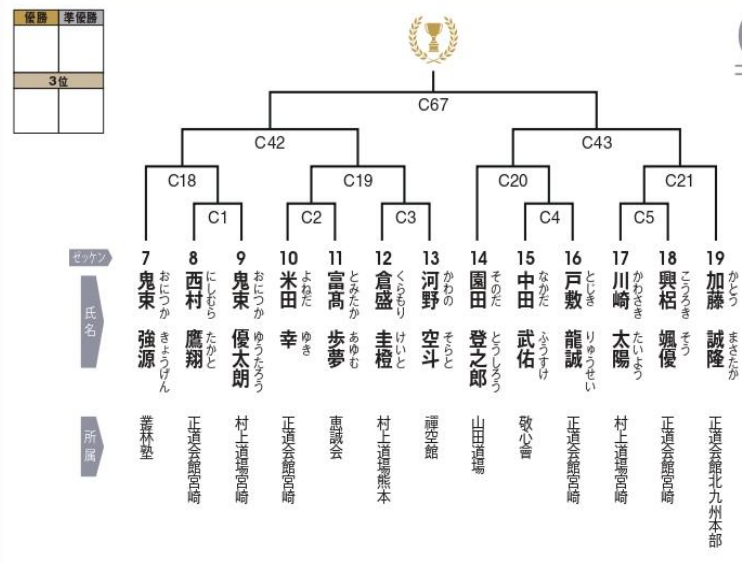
| 優勝 | 準優勝 |
|---|---|
| | |

| 3位 | |
|---|---|
| | |

C67

C42

C43

C18

C19

C20

C21

C1

C2

C3

C4

C5

ゼッケン

氏名

所属

7 鬼束 強源 おにつか きょうげん 蕃林塾

8 西村 鷹翔 にしむら たかと 正道会館宮崎

9 鬼束 優太朗 おにつか ゆうたろう 村上道場宮崎

10 米田 幸 よねだ ゆき 正道会館宮崎

11 富髙 歩夢 とみたか あゆむ 恵誠会

12 倉盛 圭橙 くらもり けいと 村上道場熊本

13 河野 空斗 かわの そらと 禪空館

14 園田 登之郎 そのだ とうしろう 山田道場

15 中田 武佑 なかだ ふうすけ 敬心會

16 戸敷 龍誠 とじき りゅうせい 正道会館宮崎

17 川崎 太陽 かわさき たいよう 村上道場宮崎

18 興梠 颯優 こうろき そう 正道会館宮崎

19 加藤 誠隆 かとう まさたか 正道会館北九州本部